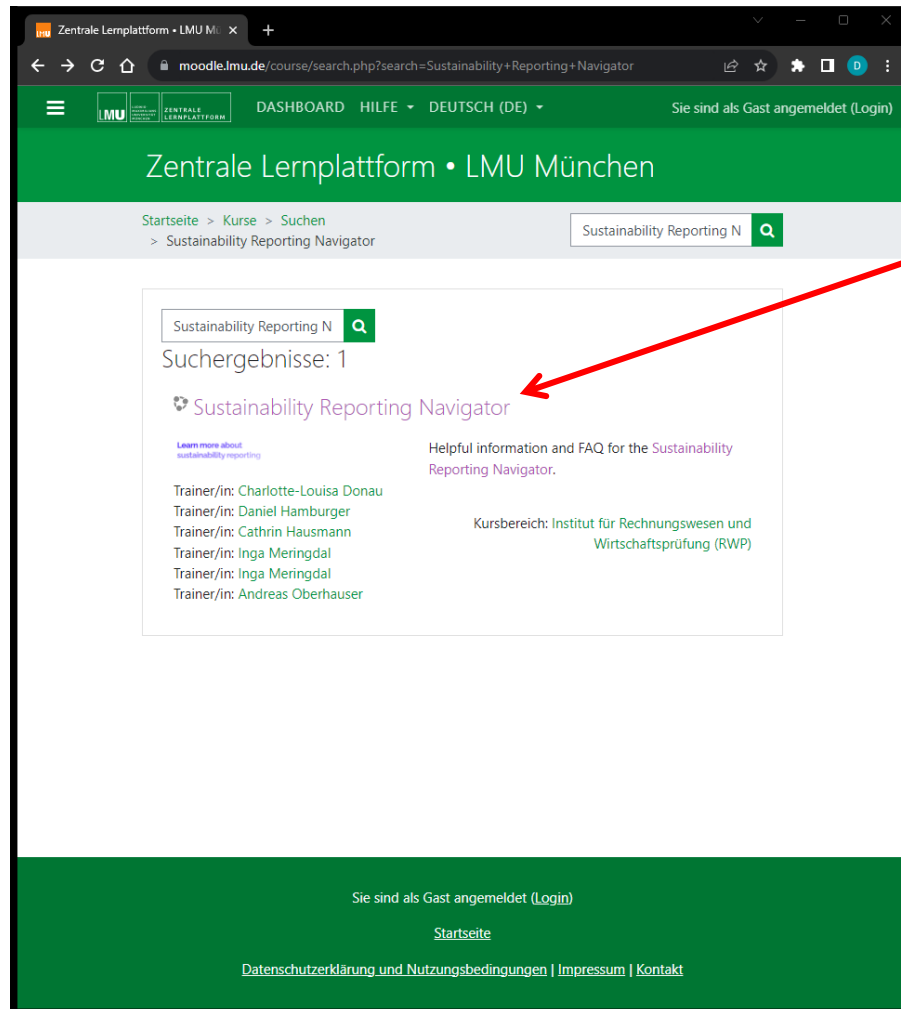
Zentrale Lernplattform • LMU Mü ×

moodle.lmu.de/course/search.php?search=Sustainability+Reporting+Navigator

LMU ZENTRALE LERNPLATTFORM
DASHBOARD HILFE DEUTSCH (DE)
Sie sind als Gast angemeldet (Login)

Zentrale Lernplattform • LMU München

Startseite > Kurse > Suchen > Sustainability Reporting Navigator

Sustainability Reporting N

Sustainability Reporting N

Suchergebnisse: 1

Sustainability Reporting Navigator

Learn more about sustainability reporting

Helpful information and FAQ for the Sustainability Reporting Navigator.

Trainer/in: Charlotte-Louisa Donau
Trainer/in: Daniel Hamburger
Trainer/in: Cathrin Hausmann
Trainer/in: Inga Meringdal
Trainer/in: Inga Meringdal
Trainer/in: Andreas Oberhauser

Kursbereich: Institut für Rechnungswesen und Wirtschaftsprüfung (RWP)

Sie sind als Gast angemeldet (Login)

Startseite

Datenschutzerklärung und Nutzungsbedingungen | Impressum | Kontakt